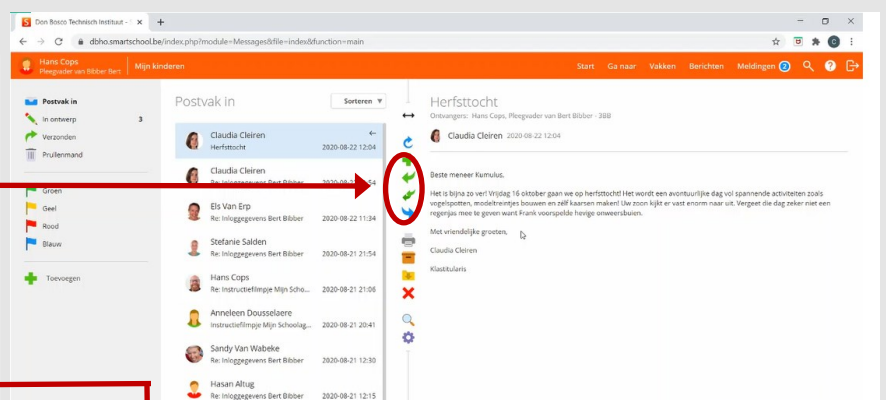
Don Bosco Technisch Instituut - ×
+
dbho.smartschool.be/index.php?module=Messages&file=index&function=main

Hans Cops
Pleegvader van Bibber Bert
Mijn kinderen
Start Ga naar Vakken Berichten Meldingen 2

Postvak in
In ontwerp 3
Verzonden
Prullenmand
Groen
Geel
Rood
Blauw
Toevoegen

Postvak in
Sorteren

Claudia Cleiren
Herfsttocht 2020-08-22 12:04

Claudia Cleiren
Re: Inloggegevens Bert Bibber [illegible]

Els Van Erp
Re: Inloggegevens Bert Bibber 2020-08-22 11:56

Stefanie Salden
Re: Inloggegevens Bert Bibber 2020-08-21 21:54

Hans Cops
Re: Instructiefilmpje Mijn Scho... 2020-08-21 21:06

Anneleen Dousselaere
Instructiefilmpje Mijn Schoolag... 2020-08-21 20:41

Sandy Van Wabeke
Re: Inloggegevens Bert Bibber 2020-08-21 12:30

Hasan Altug
Re: Inloggegevens Bert Bibber 2020-08-21 12:15

Herfsttocht
Ontvangers: Hans Cops, Pleegvader van Bert Bibber - 3BB
Claudia Cleiren 2020-08-22 12:04

Beste meneer Kumulus,

Het is bijna zo ver! Vrijdag 16 oktober gaan we op herfsttocht! Het wordt een avontuurlijke dag vol spannende activiteiten zoals vogelspotten, modeltreintjes bouwen en zelf kaarsen maken! Uw zoon kijkt er vast enorm naar uit. Vergeet die dag zeker niet een regenjas mee te geven want Frank voorspelde hevige onweersbuien.

Met vriendelijke groeten,

Claudia Cleiren

Klastitularis